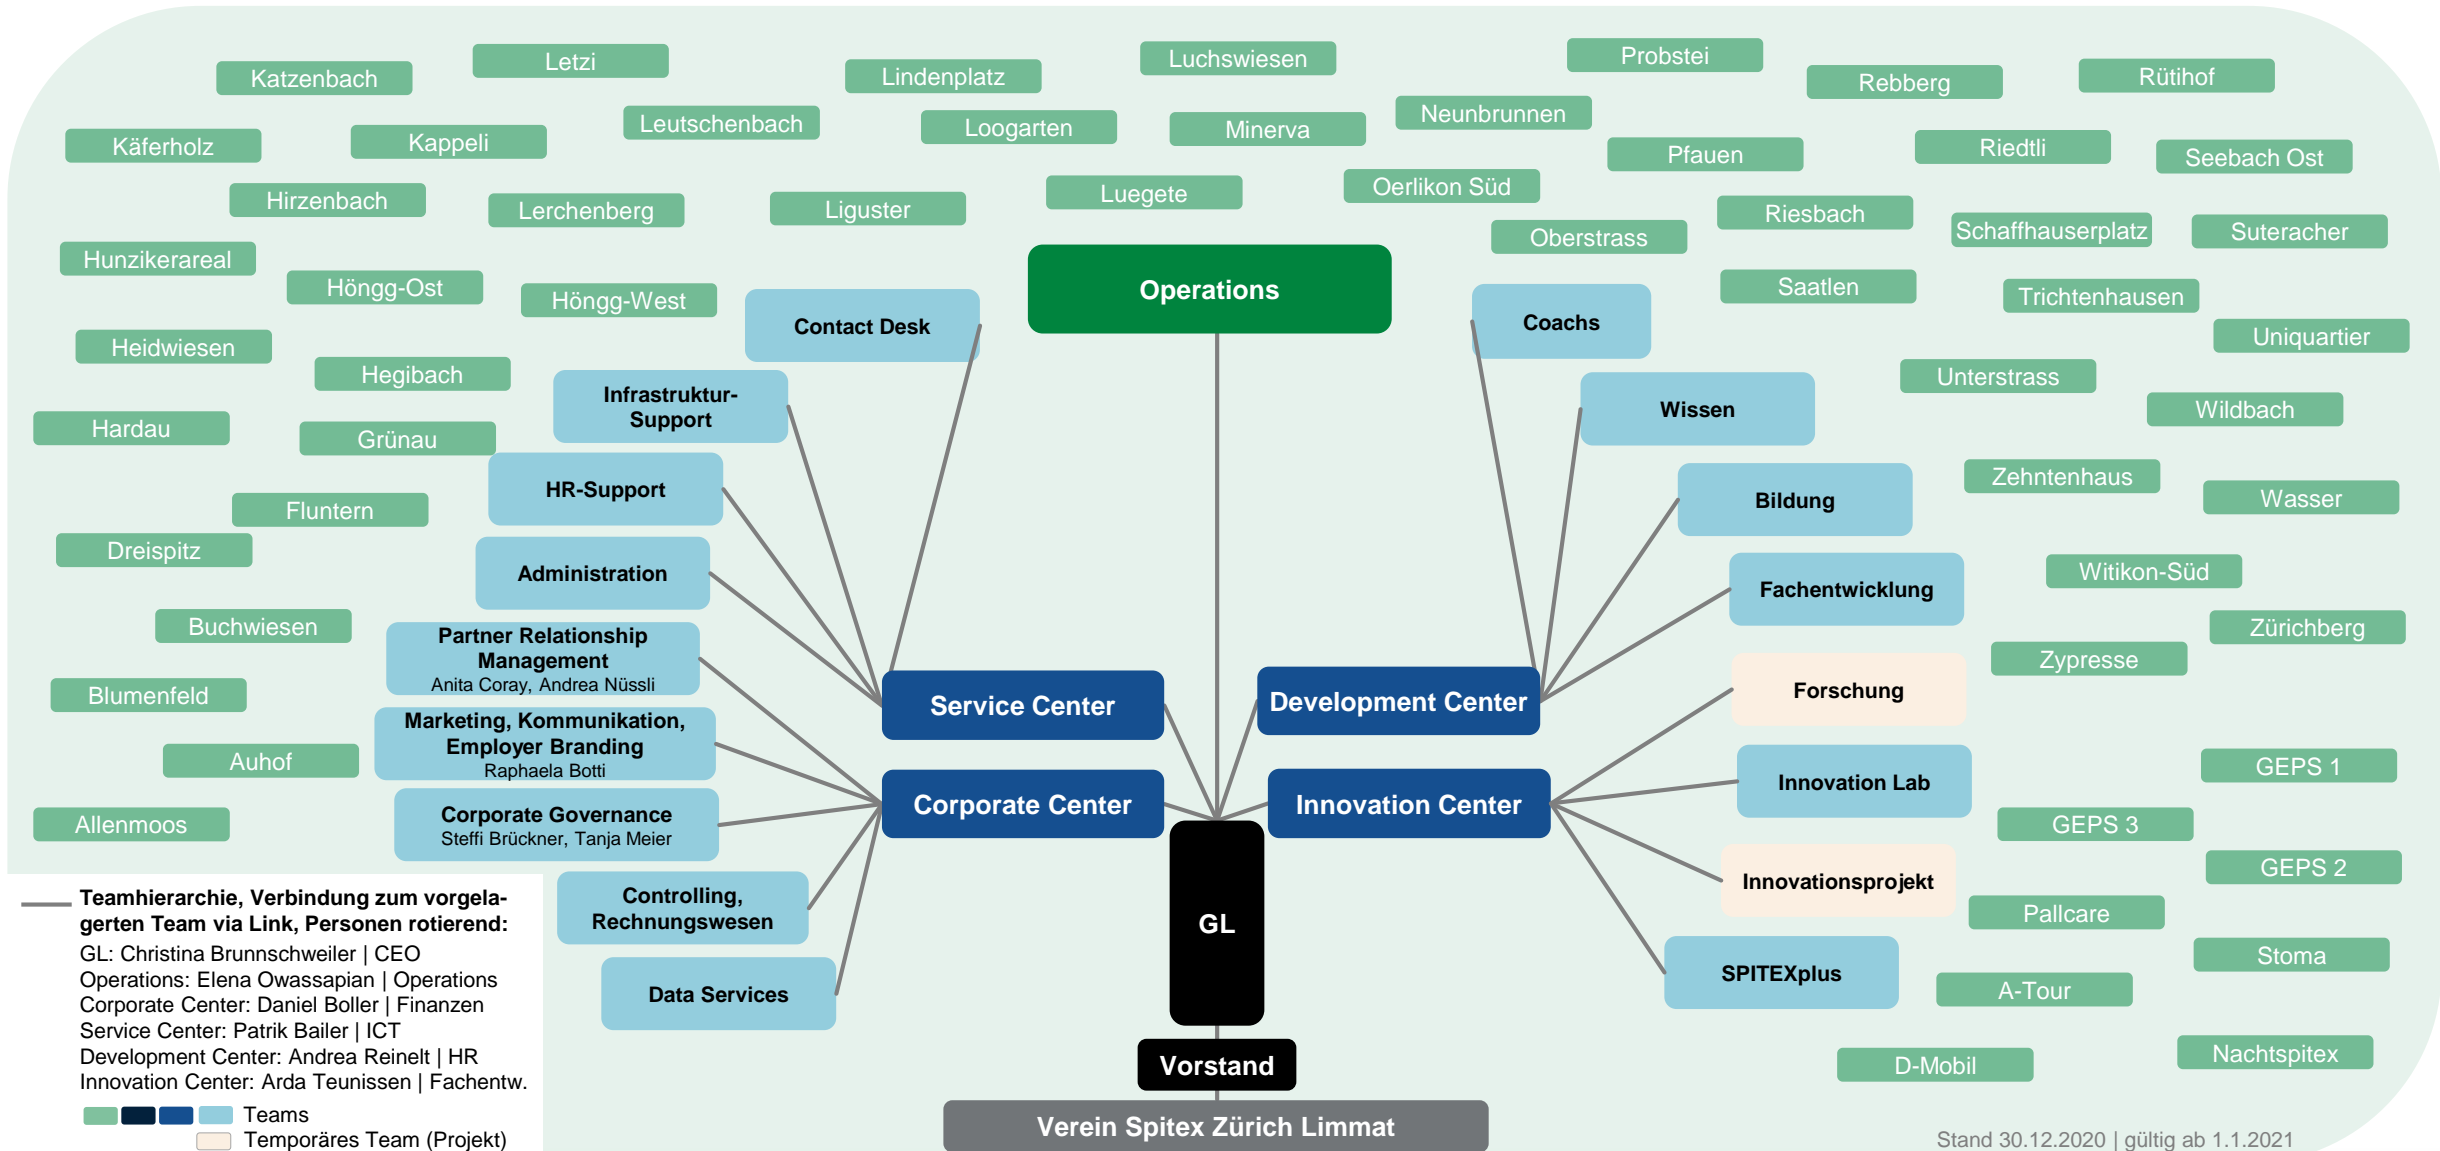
Katzenbach
Letzi
Lindenplatz
Luchswiesen
Probstei
Rebberg
Rütihof
Käferholz
Kappeli
Leutschenbach
Loogarten
Minerva
Neunbrunnen
Pfauen
Riedtli
Seebach Ost
Hirzenbach
Lerchenberg
Liguster
Luegete
Oerlikon Süd
Riesbach
Schaffhauserplatz
Suteracher
Hunzikerareal
Oberstrass
Höngg-Ost
Höngg-West
Saatlen
Trichtenhausen
Operations
Contact Desk
Coachs
Uniquartier
Heidwiesen
Hegibach
Unterstrass
Infrastruktur-Support
Wissen
Hardau
Grünau
Wildbach
HR-Support
Bildung
Zehntenhaus
Wasser
Fluntern
Dreispitz
Administration
Fachentwicklung
Witikon-Süd
Buchwiesen
Zürichberg
Partner Relationship Management
Anita Coray, Andrea Nüssli
Zypresse
Forschung
Blumenfeld
Service Center
Development Center
Marketing, Kommunikation, Employer Branding
Raphaela Botti
Auhof
Innovation Lab
GEPS 1
Corporate Center
Innovation Center
Allenmoos
Corporate Governance
Steffi Brückner, Tanja Meier
GEPS 3
GEPS 2
Innovationsprojekt
Teamhierarchie, Verbindung zum vorgelagerten Team via Link, Personen rotierend:
GL: Christina Brunnschweiler | CEO
Operations: Elena Owassapian | Operations
Corporate Center: Daniel Boller | Finanzen
Service Center: Patrik Bailer | ICT
Development Center: Andrea Reinelt | HR
Innovation Center: Arda Teunissen | Fachentw.
Controlling, Rechnungswesen
GL
Pallcare
Stoma
Data Services
SPITEXplus
A-Tour
Vorstand
D-Mobil
Nachtspitex
Teams
Temporäres Team (Projekt)
Verein Spitex Zürich Limmat
Stand 30.12.2020 | gültig ab 1.1.2021